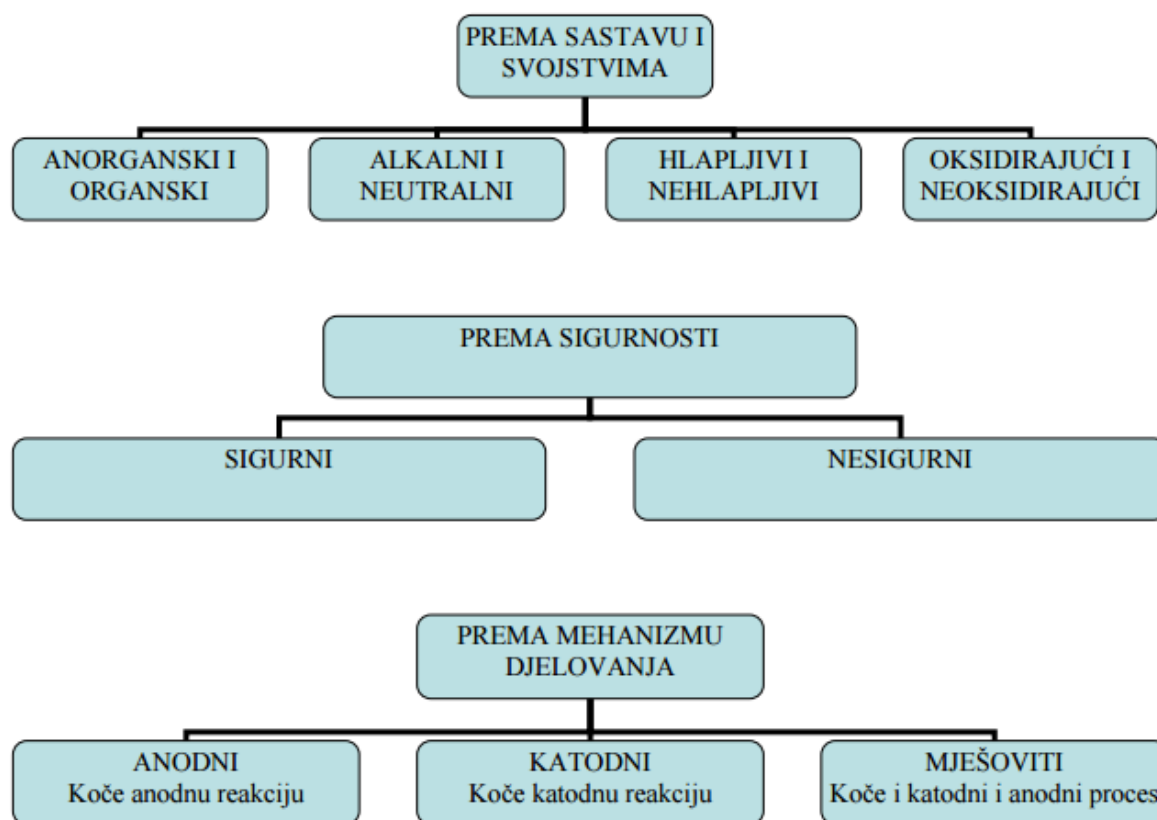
PREMA SASTAVU I SVOJSTVIMA

ANORGANSKI I ORGANSKI

ALKALNI I NEUTRALNI

HLAPLJIVI I NEHLAPLJIVI

OKSIDIRAJUĆI I NEOKSIDIRAJUĆI

PREMA SIGURNOSTI

SIGURNI

NESIGURNI

PREMA MEHANIZMU DJELOVANJA

ANODNI
Koče anodnu reakciju

KATODNI
Koče katodnu reakciju

MJEŠOVITI
Koče i katodni i anodni proces